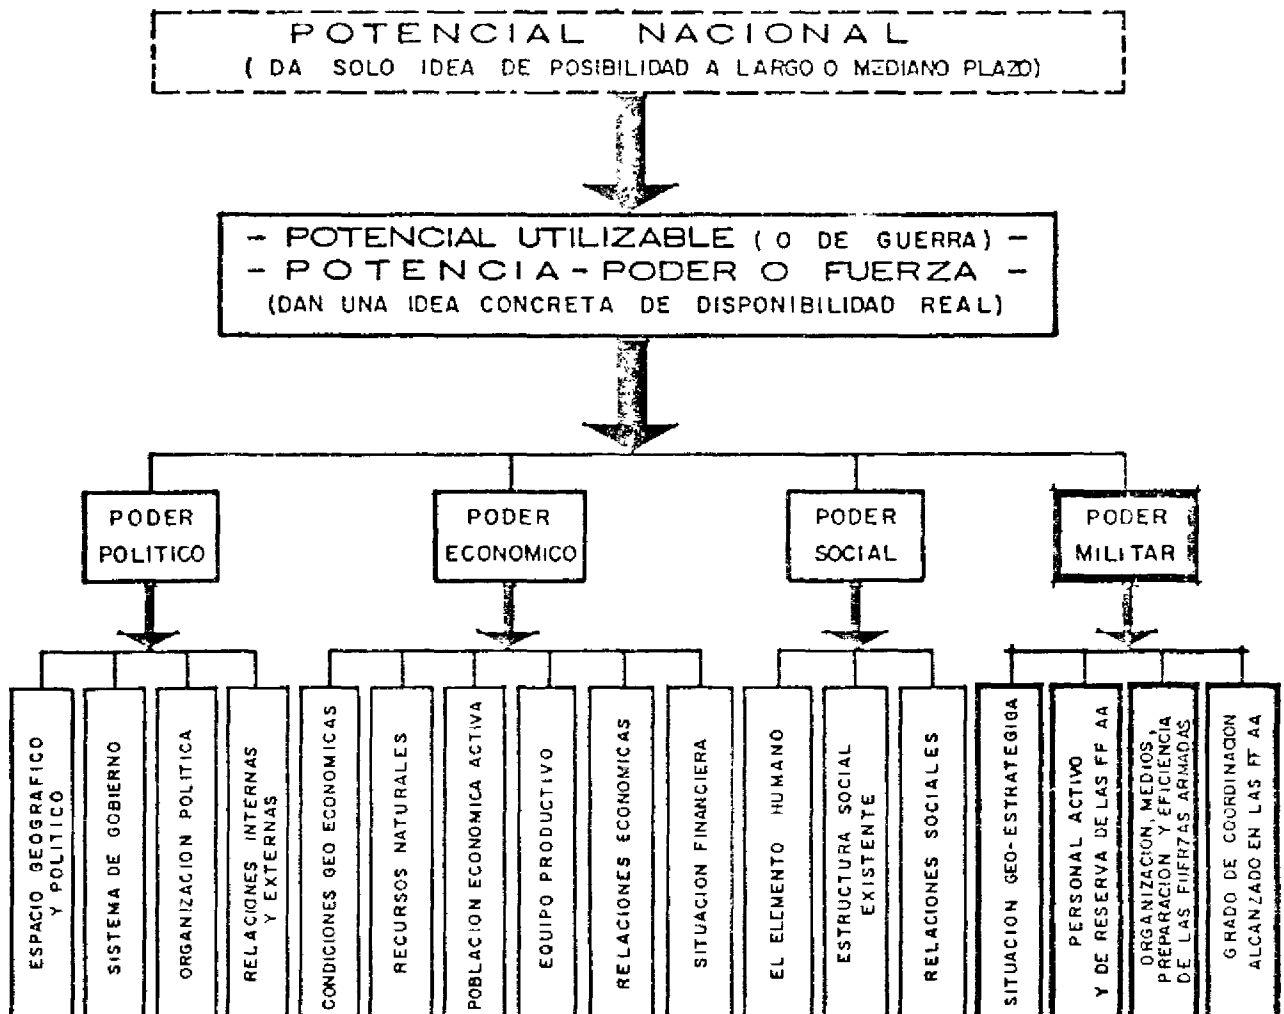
POTENCIAL NACIONAL
( DA SOLO IDEA DE POSIBILIDAD A LARGO O MEDIANO PLAZO)

- POTENCIAL UTILIZABLE ( O DE GUERRA) -
- POTENCIA - PODER O FUERZA -
(DAN UNA IDEA CONCRETA DE DISPONIBILIDAD REAL)

PODER POLITICO

ESPACIO GEOGRAFICO Y POLITICO

SISTEMA DE GOBIERNO

ORGANIZACION POLITICA

RELACIONES INTERNAS Y EXTERNAS

PODER ECONOMICO

CONDICIONES GEO ECONOMICAS

RECURSOS NATURALES

POBLACION ECONOMICA ACTIVA

EQUIPO PRODUCTIVO

RELACIONES ECONOMICAS

SITUACION FINANCIERA

PODER SOCIAL

EL ELEMENTO HUMANO

ESTRUCTURA SOCIAL EXISTENTE

RELACIONES SOCIALES

PODER MILITAR

SITUACION GEO-ESTRATEGICA

PERSONAL ACTIVO Y DE RESERVA DE LAS FF AA

ORGANIZACION, MEDIOS, PREPARACION Y EFICIENCIA DE LAS FUERZAS ARMADAS

GRADO DE COORDINACION ALCANZADO EN LAS FF AA